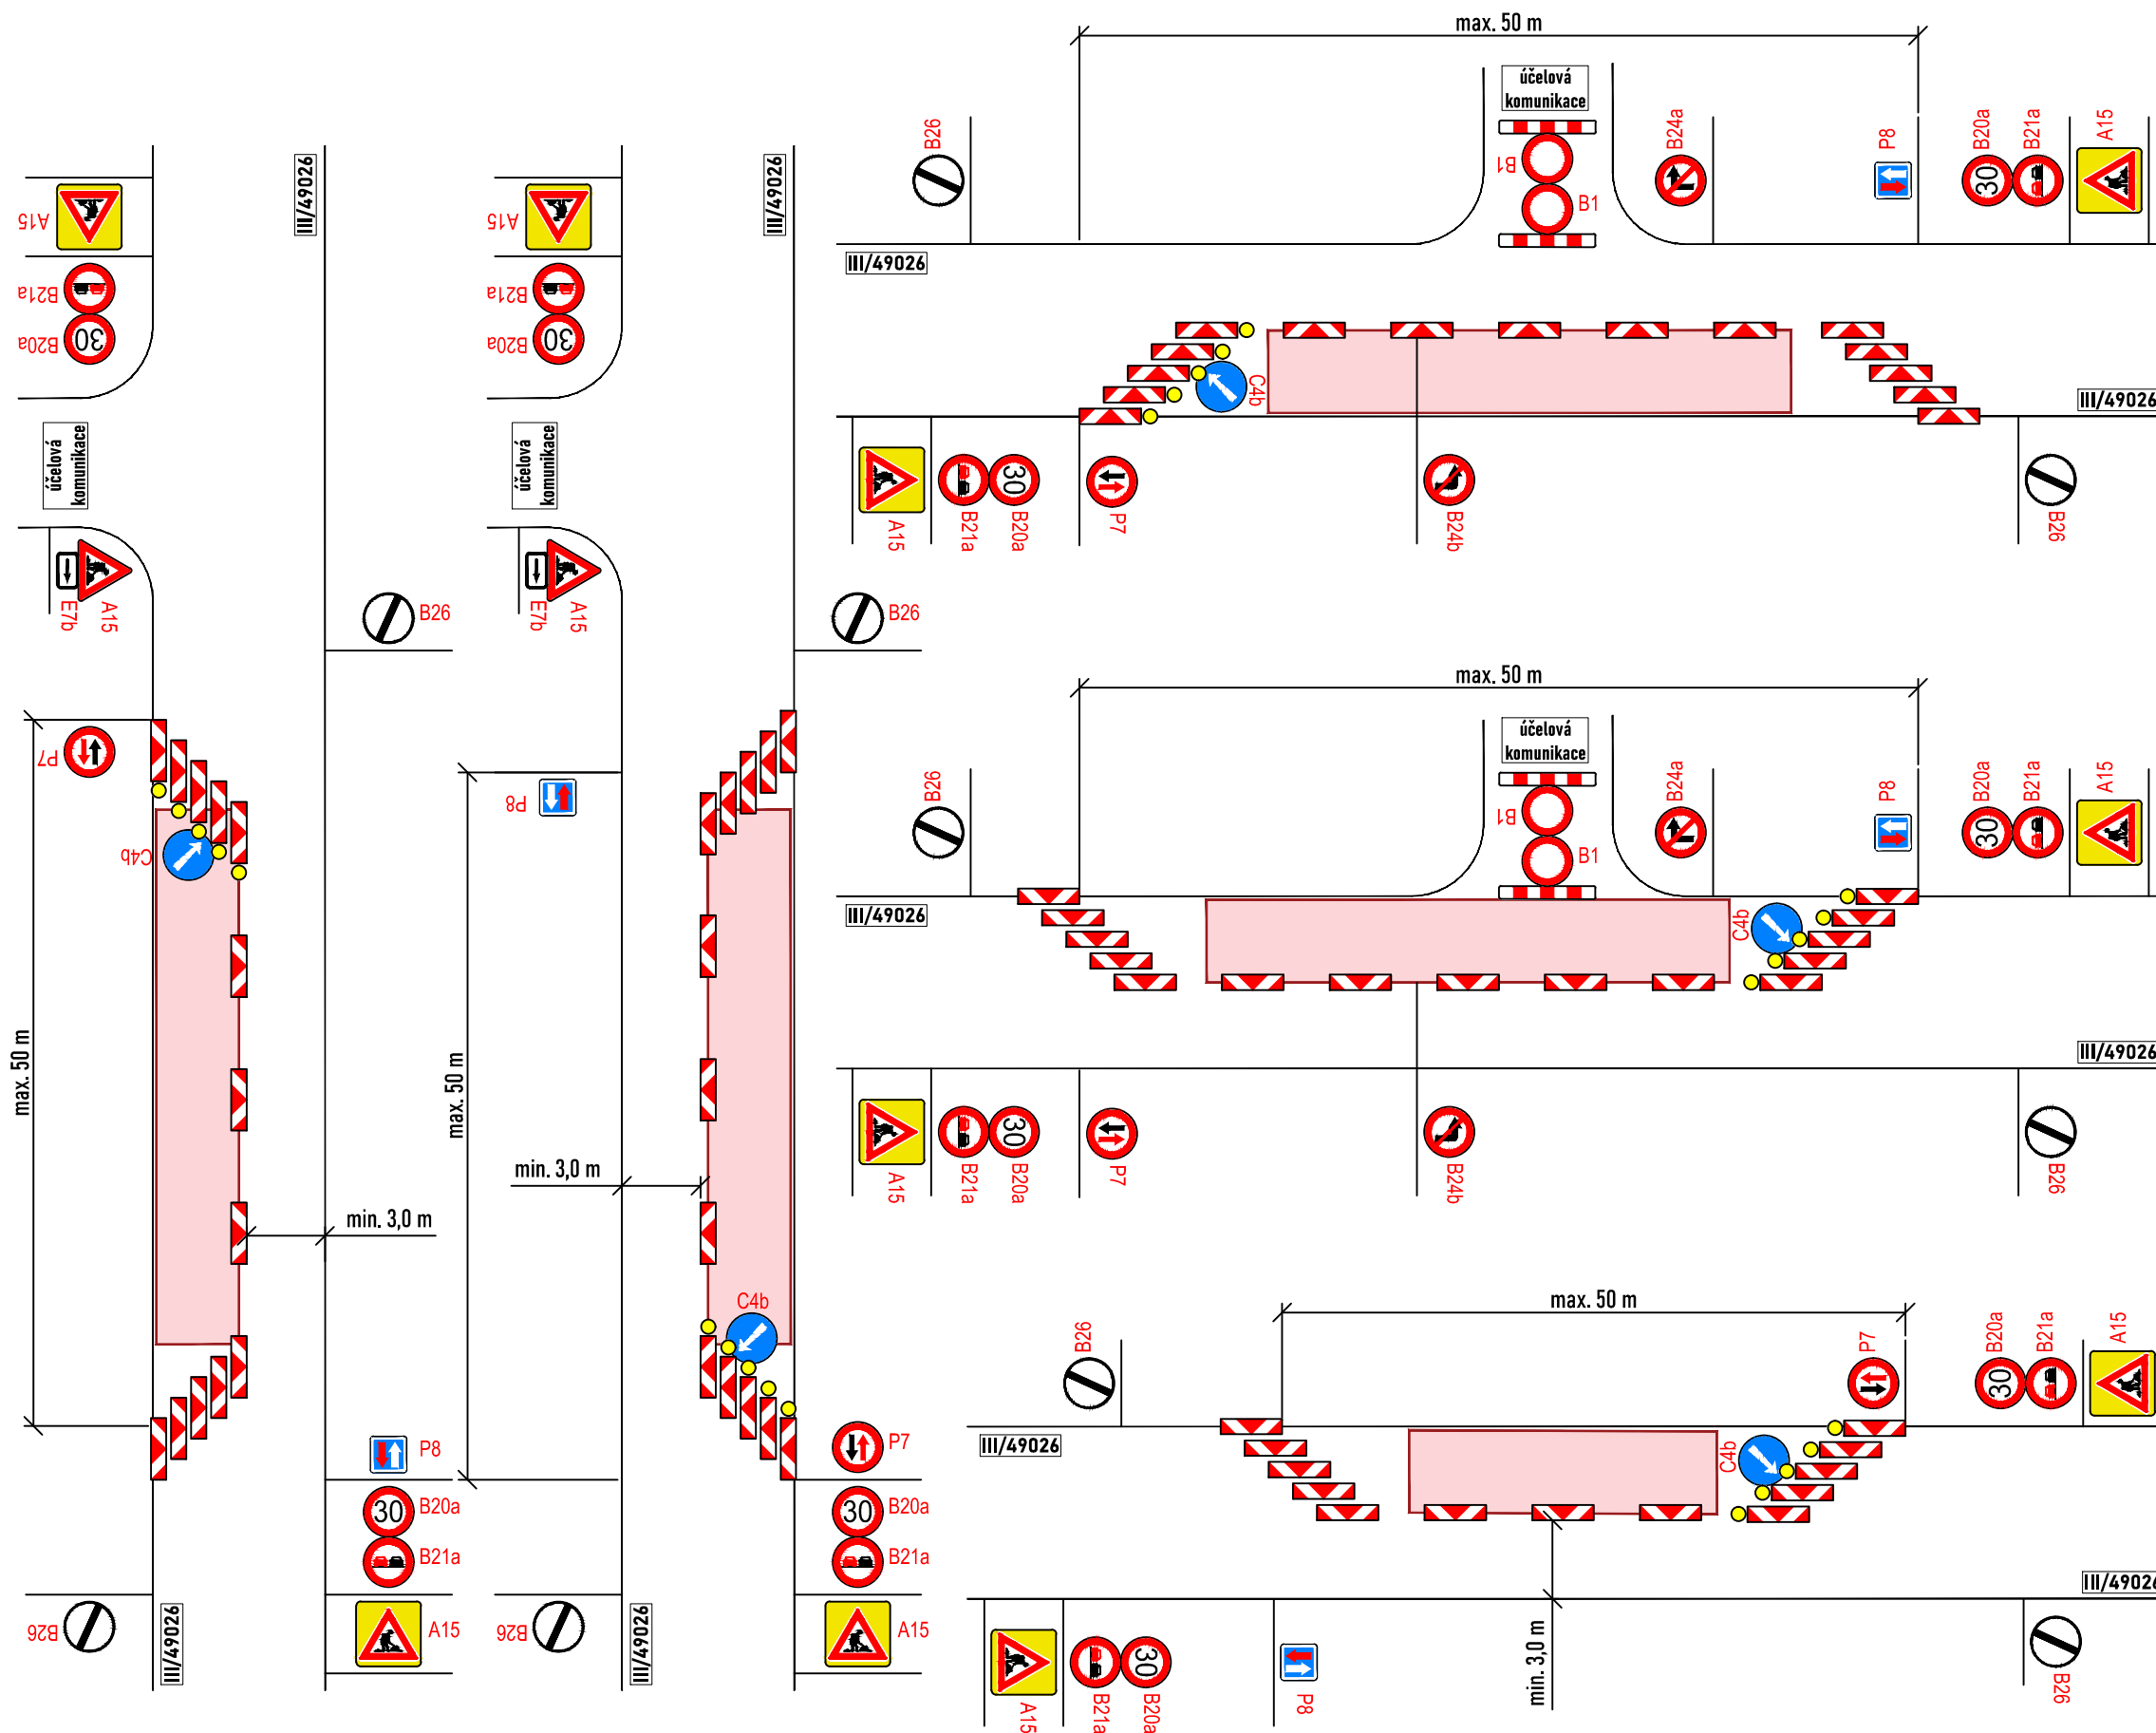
max. 50 m
účelová komunikace
B26
B1
B1
B24a
P8
B20a
B21a
A15
III/49026
III/49026
III/49026
A15
B21a
B20a
účelová komunikace
E7b
A15
B26
III/49026
A15
B21a
B20a
účelová komunikace
E7b
A15
B26
C4b
III/49026
A15
B21a
B20a
P7
B24b
B26
max. 50 m
účelová komunikace
B26
B1
B1
B24a
P8
B20a
B21a
A15
III/49026
C4b
III/49026
A15
B21a
B20a
P7
B24b
B26
P7
C4b
max. 50 m
P8
max. 50 m
min. 3,0 m
min. 3,0 m
C4b
P8
B20a
B21a
A15
P7
B20a
B21a
A15
B26
III/49026
B26
III/49026
max. 50 m
B26
P7
B20a
B21a
A15
III/49026
C4b
III/49026
A15
B21a
B20a
P8
min. 3,0 m
B26